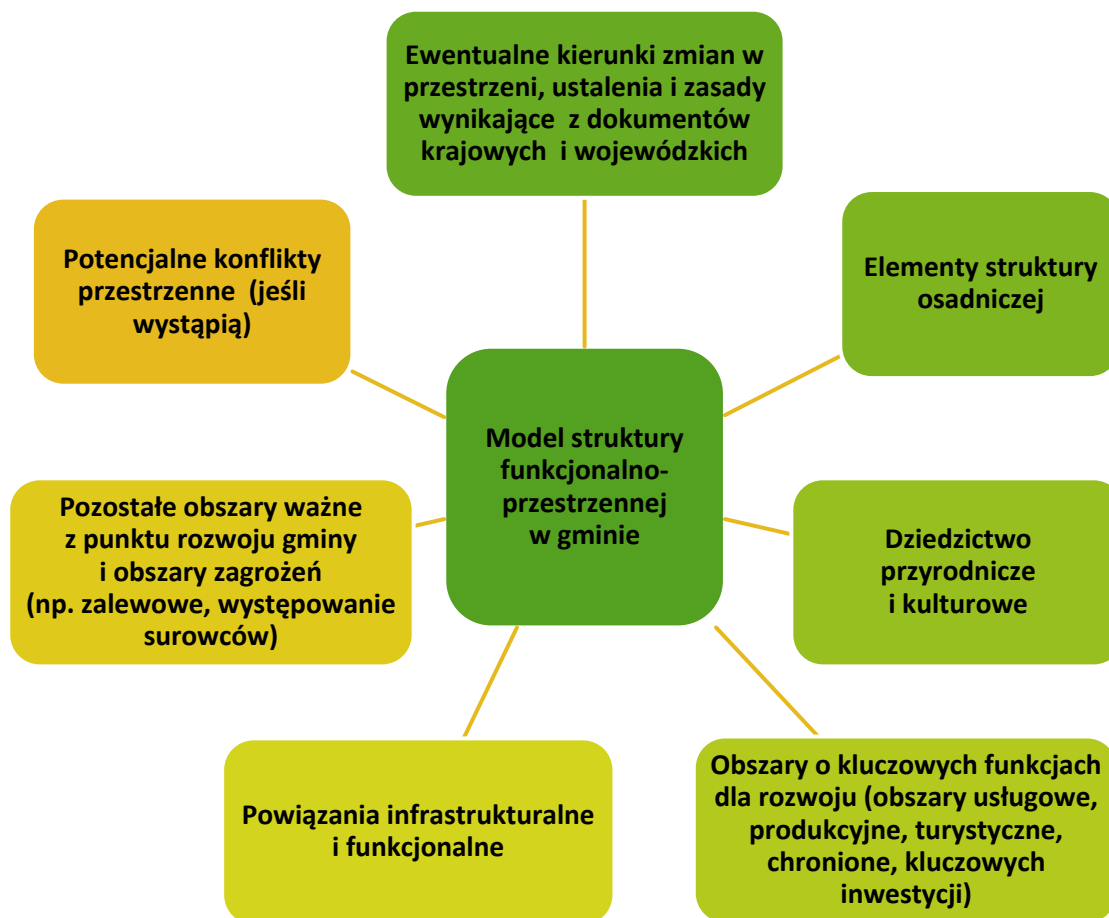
Ewentualne kierunki zmian w przestrzeni, ustalenia i zasady wynikające z dokumentów krajowych i wojewódzkich

Potencjalne konflikty przestrzenne (jeśli wystąpią)

Elementy struktury osadniczej

Model struktury funkcjonalno-przestrzennej w gminie

Pozostałe obszary ważne z punktu rozwoju gminy i obszary zagrożeń (np. zalewowe, występowanie surowców)

Dziedzictwo przyrodnicze i kulturowe

Powiązania infrastrukturalne i funkcjonalne

Obszary o kluczowych funkcjach dla rozwoju (obszary usługowe, produkcyjne, turystyczne, chronione, kluczowych inwestycji)